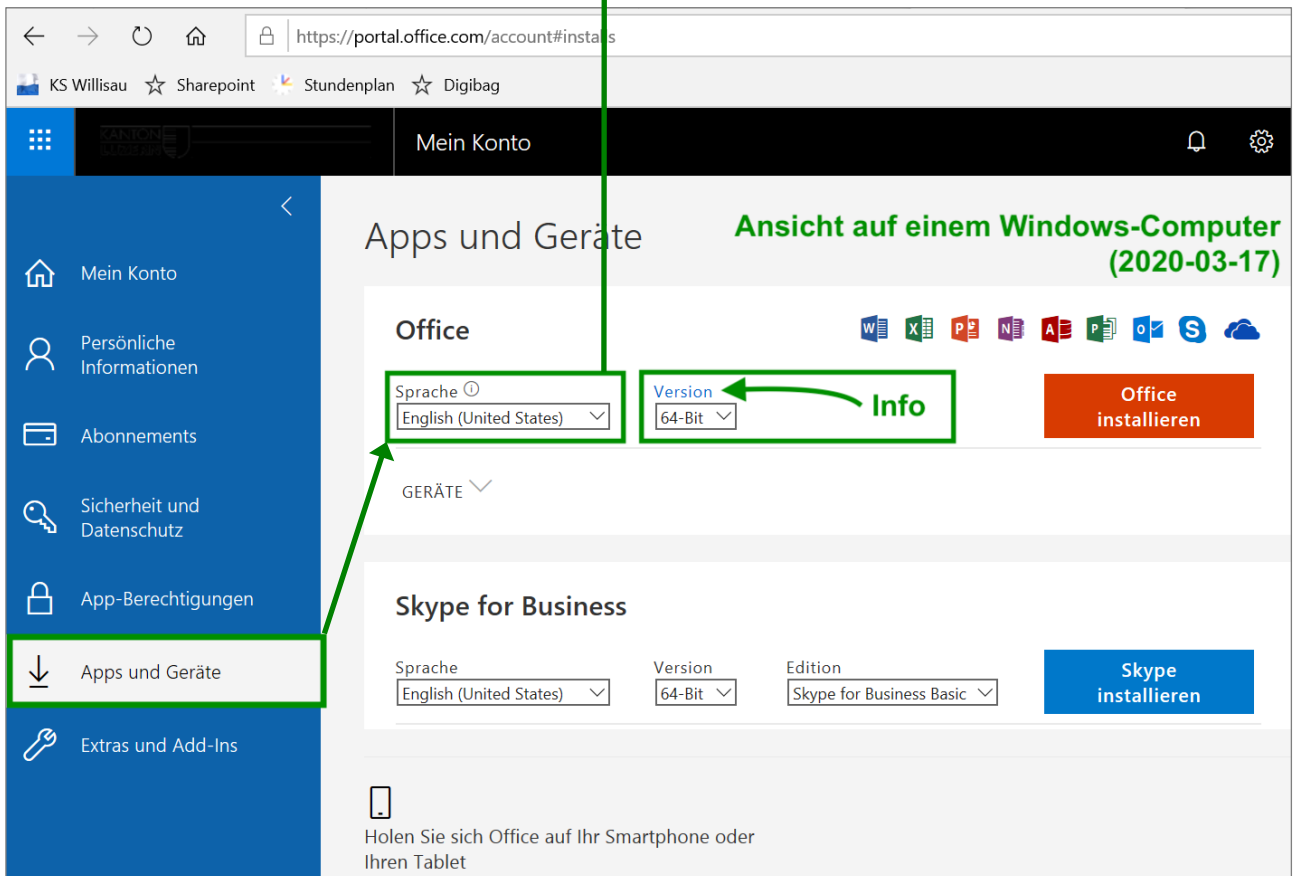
https://portal.office.com/account#installs

KS Willisau Sharepoint Stundenplan Digibag

KANTON LUZERN

Mein Konto

Mein Konto

Persönliche Informationen

Abonnements

Sicherheit und Datenschutz

App-Berechtigungen

Apps und Geräte

Extras und Add-Ins

Apps und Geräte

Ansicht auf einem Windows-Computer (2020-03-17)

Office

Sprache
English (United States)

Version
64-Bit

Info

Office installieren

GERÄTE

Skype for Business

Sprache
English (United States)

Version
64-Bit

Edition
Skype for Business Basic

Skype installieren

Holen Sie sich Office auf Ihr Smartphone oder Ihren Tablet